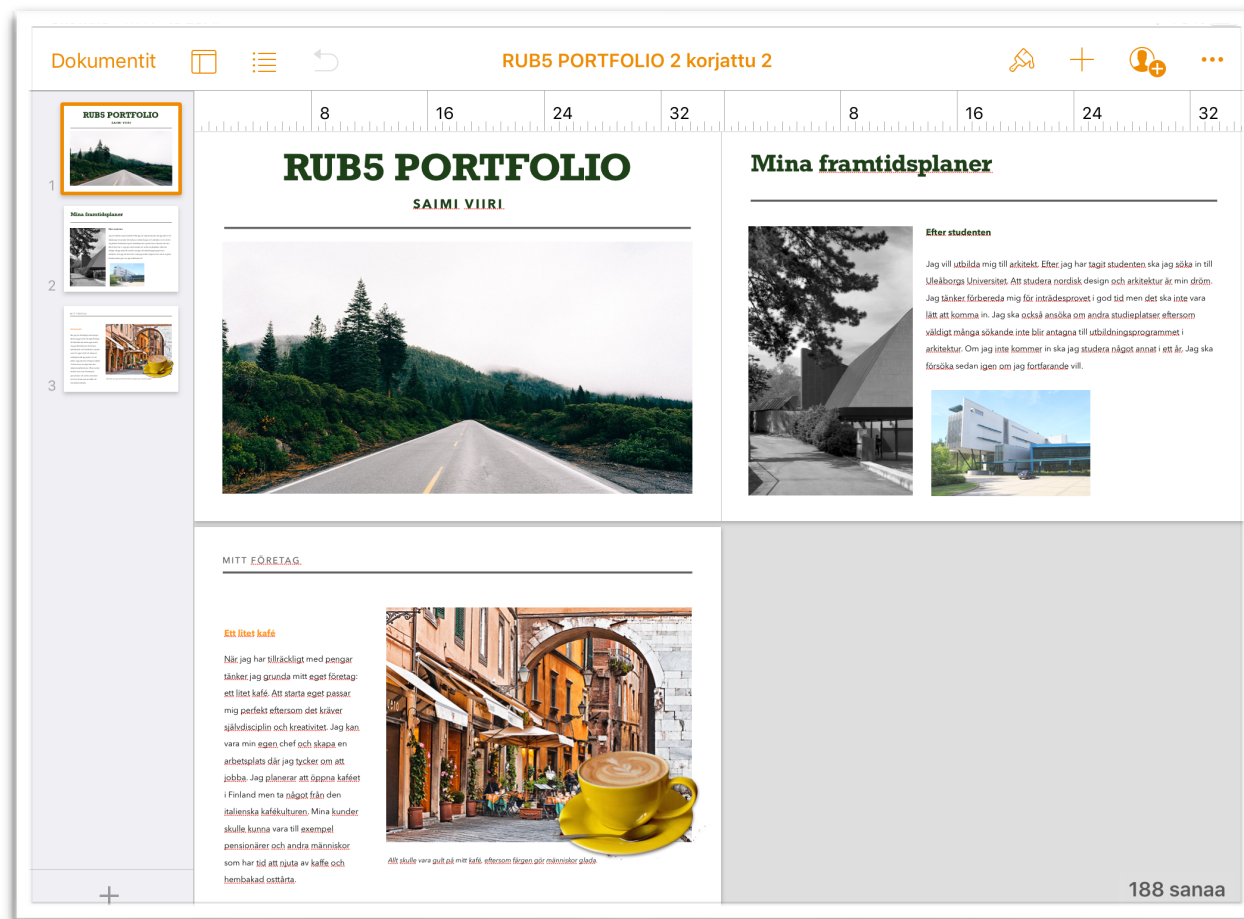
Dokumentit

RUB5 PORTFOLIO 2 korjattu 2

8 16 24 32 8 16 24 32

1

2

3

RUB5 PORTFOLIO

SAIMI VIIRI

Mina framtidsplaner

Efter studenten

Jag vill utbilda mig till arkitekt. Efter jag har tagit studenten ska jag söka in till Uleåborgs Universitet. Att studera nordisk design och arkitektur är min dröm. Jag tänker förbereda mig för inträdesprovet i god tid men det ska inte vara lätt att komma in. Jag ska också ansöka om andra studieplatser eftersom väldigt många sökande inte blir antagna till utbildningsprogrammet i arkitektur. Om jag inte kommer in ska jag studera något annat i ett år. Jag ska försöka sedan igen om jag fortfarande vill.

MITT FÖRETAG

Ett litet kafé

När jag har tillräckligt med pengar tänker jag grunda mitt eget företag: ett litet kafé. Att starta eget passar mig perfekt eftersom det kräver självdisciplin och kreativitet. Jag kan vara min egen chef och skapa en arbetsplats där jag tycker om att jobba. Jag planerar att öppna kaféet i Finland men ta något från den italienska kaféкulturen. Mina kunder skulle kunna vara till exempel pensionärer och andra människor som har tid att njuta av kaffe och hembakad osttårta.

Allt skulle vara gult på mitt kafé, eftersom färgen gör människor glada.

188 sanaa